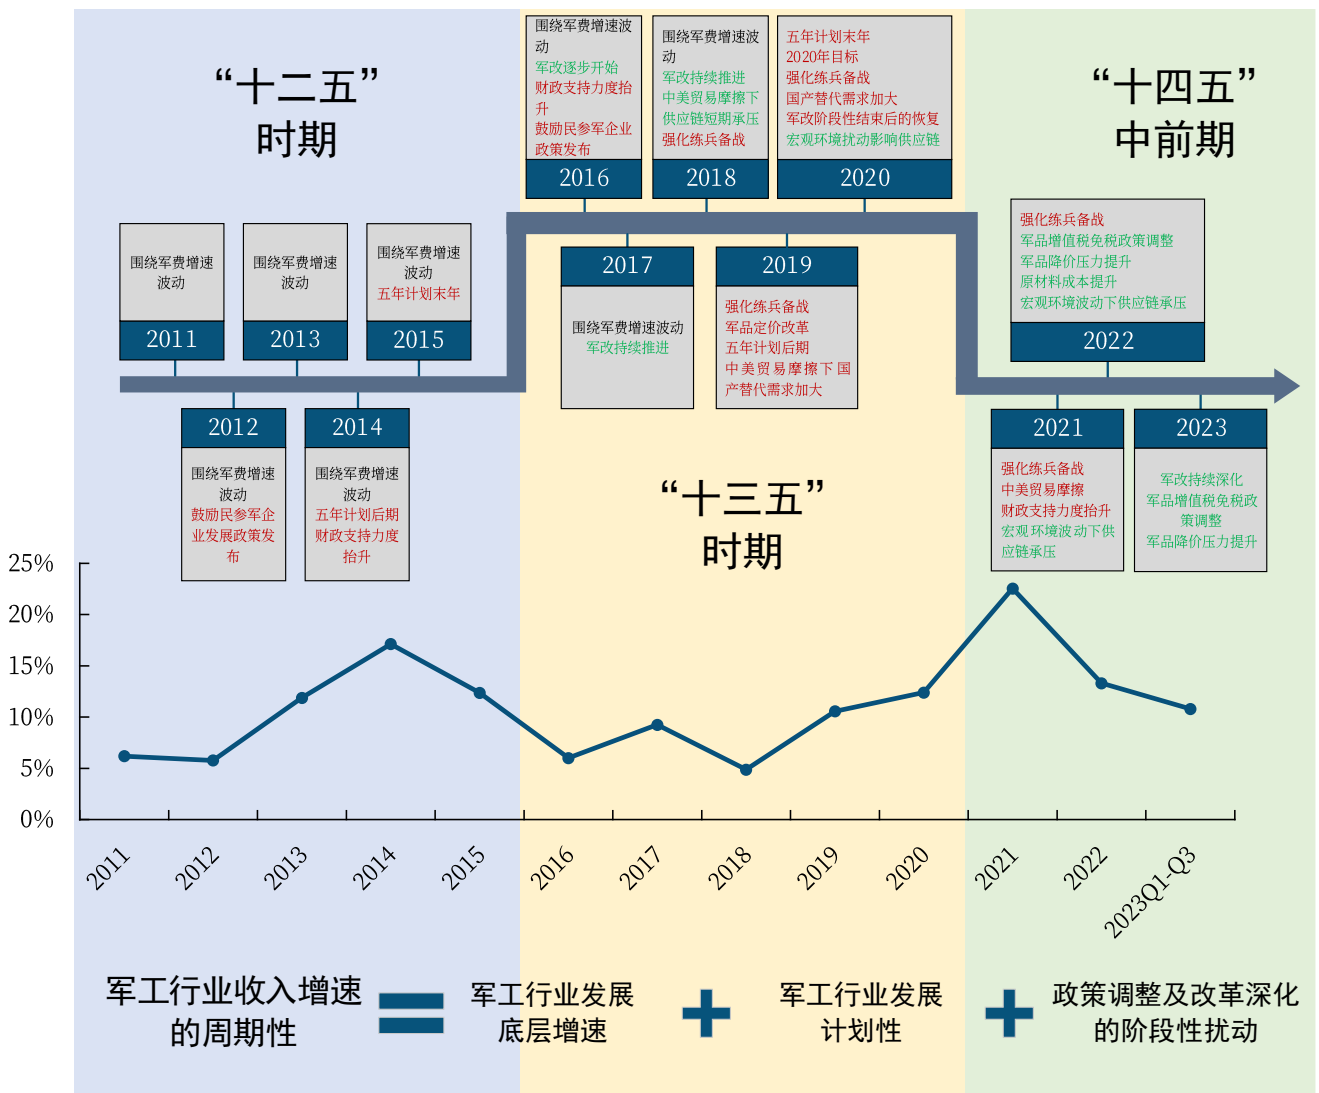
“十二五”
时期

“十三五”
时期

“十四五”
中前期

2016
围绕军费增速波动
军改逐步开始
财政支持力度抬升
鼓励民参军企业政策发布

2018
围绕军费增速波动
军改持续推进
中美贸易摩擦下供应链短期承压
强化练兵备战

2020
五年计划末年
2020年目标
强化练兵备战
国产替代需求加大
军改阶段性结束后的恢复
宏观环境扰动影响供应链

2011
围绕军费增速波动

2013
围绕军费增速波动

2015
围绕军费增速波动
五年计划末年

2017
围绕军费增速波动
军改持续推进

2019
强化练兵备战
军品定价改革
五年计划后期
中美贸易摩擦下国产替代需求加大

2022
强化练兵备战
军品增值税免税政策调整
军品降价压力提升
原材料成本提升
宏观环境波动下供应链承压

2012
围绕军费增速波动
鼓励民参军企业发展政策发布

2014
围绕军费增速波动
五年计划后期
财政支持力度抬升

2021
强化练兵备战
中美贸易摩擦
财政支持力度抬升
宏观环境波动下供应链承压

2023
军改持续深化
军品增值税免税政策调整
军品降价压力提升

25%
20%
15%
10%
5%
0%

2011
2012
2013
2014
2015
2016
2017
2018
2019
2020
2021
2022
2023Q1-Q3

军工行业收入增速的周期性 = 军工行业发展底层增速 + 军工行业发展计划性 + 政策调整及改革深化的阶段性扰动